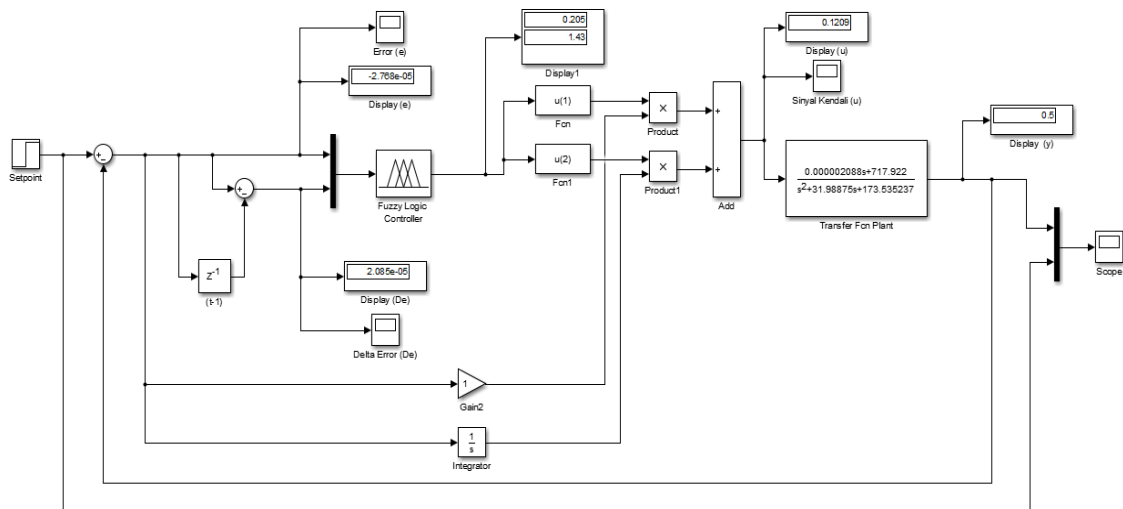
Error (e)

-2.768e-05

Display (e)

0.205
1.43

Display1

0.1209

Display (u)

Sinyal Kendali (u)

0.5

Display (y)

Setpoint

+
-

+
-

u(1)

Fcn

u(2)

Fcn1

×

Product

×

Product1

+
+

Add

Fuzzy Logic Controller

$\frac{0.000002088s+717.922}{s^2+31.98875s+173.535237}$

Transfer Fcn Plant

Scope

$z^{-1}$

(t-1)

2.085e-05

Display (De)

Delta Error (De)

1

Gain2

$\frac{1}{s}$

Integrator